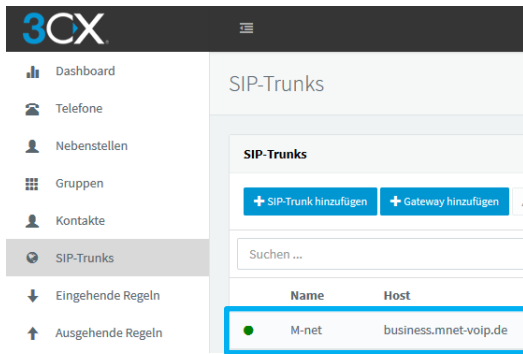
3CX

Dashboard
Telefone
Nebenstellen
Gruppen
Kontakte
SIP-Trunks
Eingehende Regeln
Ausgehende Regeln

SIP-Trunks

SIP-Trunks

SIP-Trunk hinzufügen
Gateway hinzufügen

Suchen ...

| | Name | Host |
|---|---|---|
| | M-net | business.mnet-voip.de |